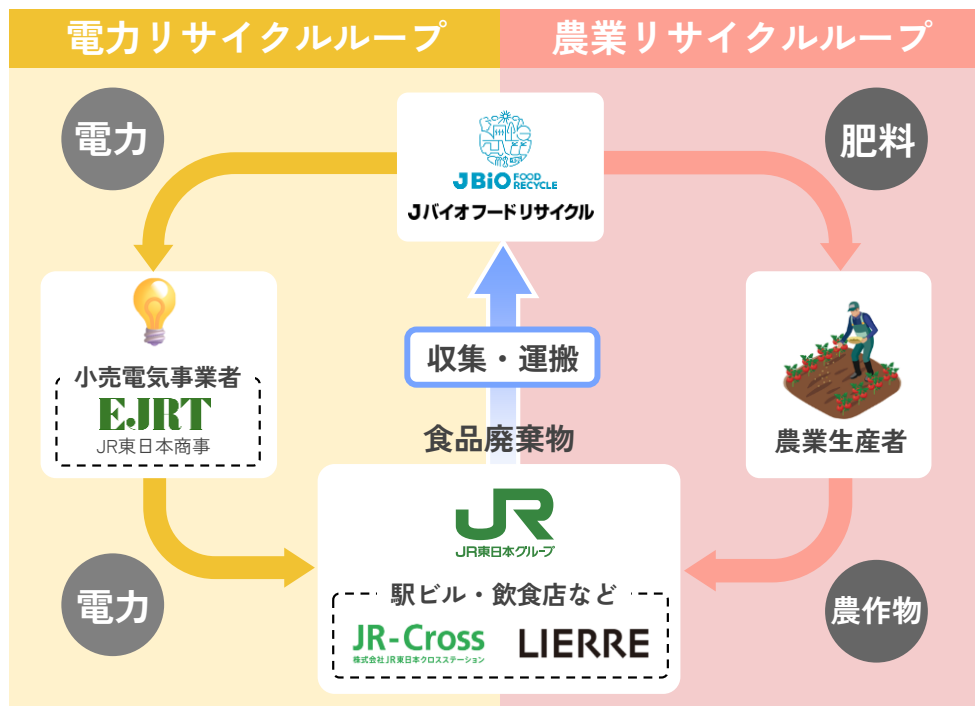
電力リサイクルループ

農業リサイクルループ

電力

JBiO FOOD RECYCLE
Jバイオフードリサイクル

肥料

小売電気事業者
EJRT
JR東日本商事

収集・運搬

食品廃棄物

農業生産者

JR
JR東日本グループ

駅ビル・飲食店など

JR-Cross
株式会社JR東日本クロスステーション

LIERRE

電力

農作物